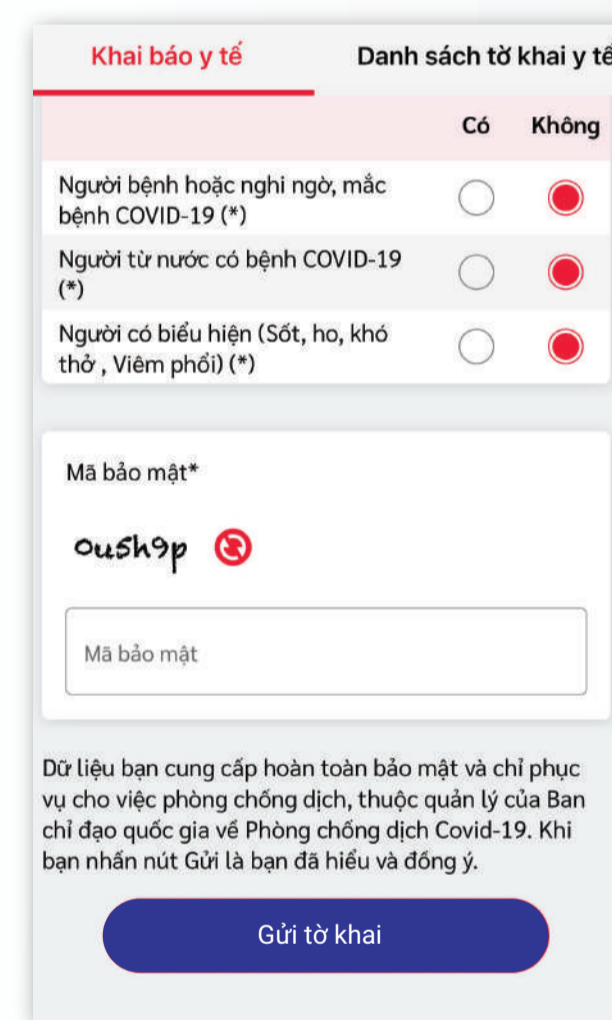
Khai báo y tế

Danh sách tờ khai y tế

| | Có | Không |
|---|---|---|
| Người bệnh hoặc nghi ngờ, mắc bệnh COVID-19 (*) | | |
| Người từ nước có bệnh COVID-19 (*) | | |
| Người có biểu hiện (Sốt, ho, khó thở , Viêm phổi) (*) | | |

Mã bảo mật*

oush9p

Mã bảo mật

Dữ liệu bạn cung cấp hoàn toàn bảo mật và chỉ phục vụ cho việc phòng chống dịch, thuộc quản lý của Ban chỉ đạo quốc gia về Phòng chống dịch Covid-19. Khi bạn nhấn nút Gửi là bạn đã hiểu và đồng ý.

Gửi tờ khai